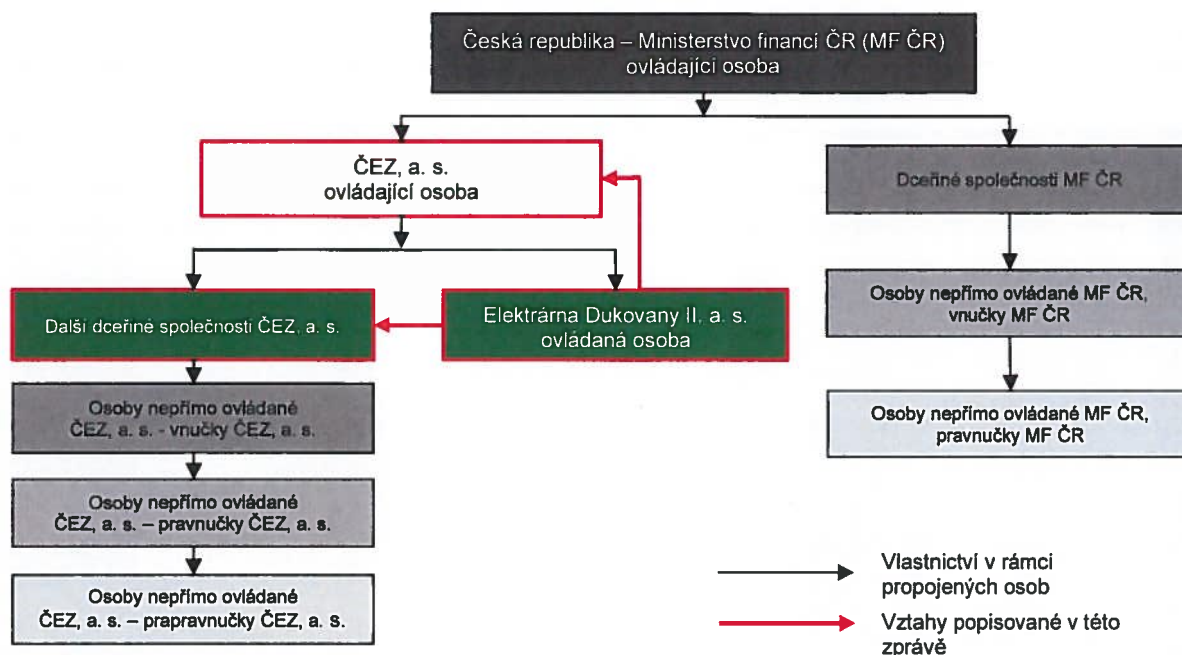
Česká republika – Ministerstvo financí ČR (MF ČR)
ovládající osoba

ČEZ, a. s.
ovládající osoba

Dceřiné společnosti MF ČR

Další dceřiné společnosti ČEZ, a. s.

Elektrárna Dukovany II, a. s.
ovládaná osoba

Osoby nepřímo ovládané MF ČR,
vnučky MF ČR

Osoby nepřímo ovládané
ČEZ, a. s. - vnučky ČEZ, a. s.

Osoby nepřímo ovládané MF ČR,
pravnučky MF ČR

Osoby nepřímo ovládané
ČEZ, a. s. – pravnučky ČEZ, a. s.

Osoby nepřímo ovládané
ČEZ, a. s. – prapravnučky ČEZ, a. s.

Vlastnictví v rámci propojených osob

Vztahy popisované v této zprávě